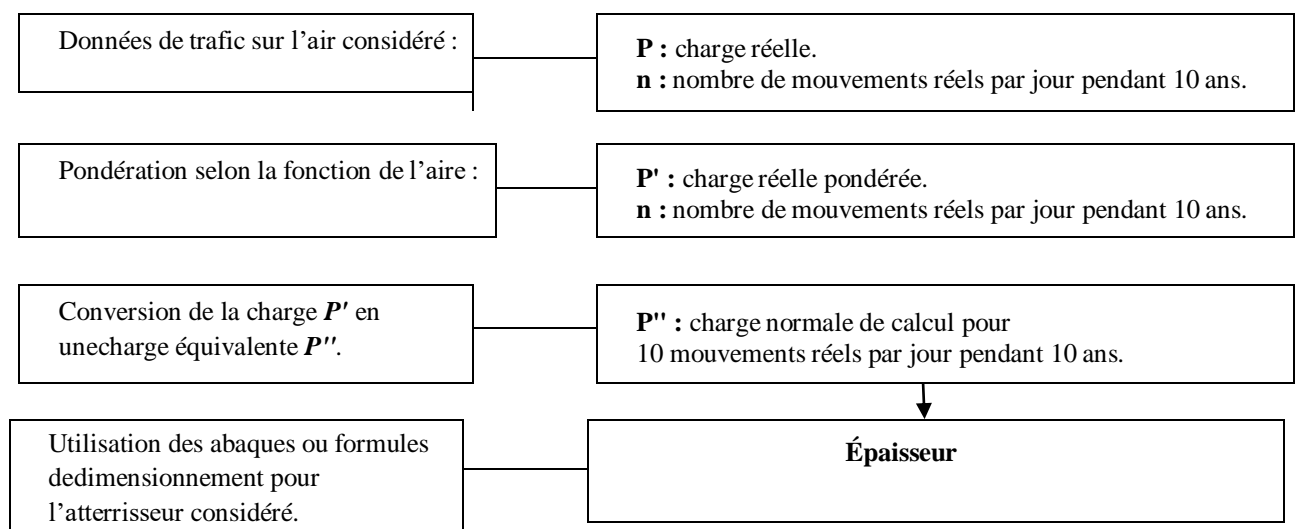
Données de trafic sur l'air considéré :

**P :** charge réelle.
**n :** nombre de mouvements réels par jour pendant 10 ans.

Pondération selon la fonction de l'aire :

**P' :** charge réelle pondérée.
**n :** nombre de mouvements réels par jour pendant 10 ans.

Conversion de la charge $P'$ en unecharge équivalente $P''$.

**P'' :** charge normale de calcul pour 10 mouvements réels par jour pendant 10 ans.

Utilisation des abaques ou formules dedimensionnement pour l'atterrisseur considéré.

**Épaisseur**